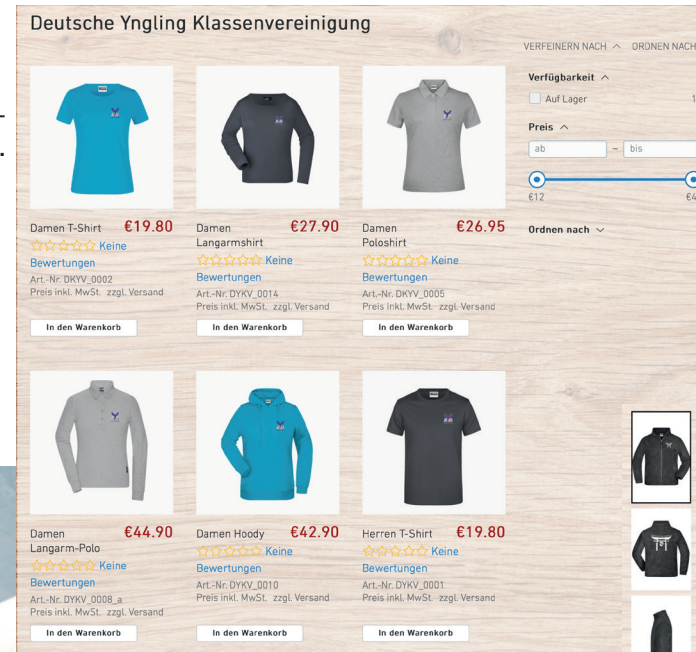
Deutsche Yngling Klassenvereinigung

VERFEINERN NACH ^ ORDNEN NACH

Verfügbarkeit ^

Auf Lager

Preis ^

ab – bis

€12

Ordnen nach ∨

Damen T-Shirt €19.80
Keine Bewertungen
Art.-Nr. DKYV_0002
Preis inkl. MwSt. zzgl. Versand
In den Warenkorb

Damen Langarmshirt €27.90
Keine Bewertungen
Art.-Nr. DYKV_0014
Preis inkl. MwSt. zzgl. Versand
In den Warenkorb

Damen Poloshirt €26.95
Keine Bewertungen
Art.-Nr. DKYV_0005
Preis inkl. MwSt. zzgl. Versand
In den Warenkorb

Damen Langarm-Polo €44.90
Keine Bewertungen
Art.-Nr. DYKV_0008_a
Preis inkl. MwSt. zzgl. Versand
In den Warenkorb

Damen Hoody €42.90
Keine Bewertungen
Art.-Nr. DYKV_0010
Preis inkl. MwSt. zzgl. Versand
In den Warenkorb

Herren T-Shirt €19.80
Keine Bewertungen
Art.-Nr. DYKV_0001
Preis inkl. MwSt. zzgl. Versand
In den Warenkorb